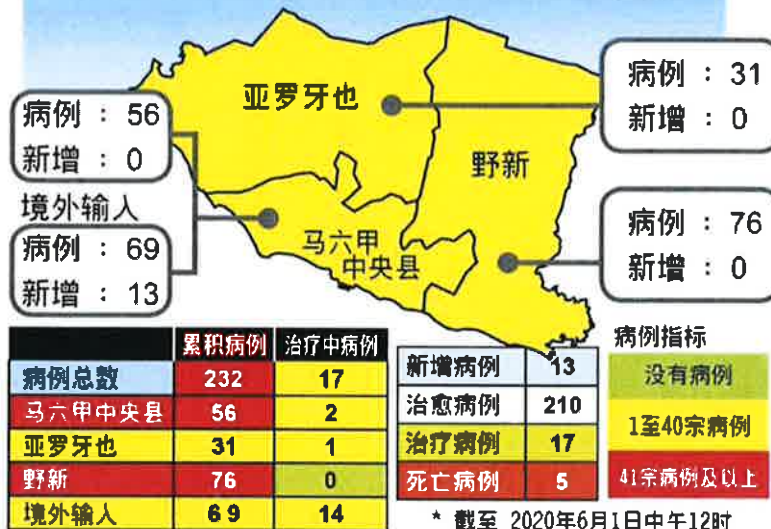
亚罗牙也

病例 ： 31
新增 ： 0

病例 ： 56
新增 ： 0

野新

境外输入

病例 ： 69
新增 ： 13

马六甲
中央县

病例 ： 76
新增 ： 0

| | 累积病例 | 治疗中病例 |
|---|---|---|
| 病例总数 | 232 | 17 |
| 马六甲中央县 | 56 | 2 |
| 亚罗牙也 | 31 | 1 |
| 野新 | 76 | 0 |
| 境外输入 | 69 | 14 |

| 新增病例 | 13 |
|---|---|
| 治愈病例 | 210 |
| 治疗病例 | 17 |
| 死亡病例 | 5 |

病例指标

没有病例

1至40宗病例

41宗病例及以上

* 截至 2020年6月1日中午12时